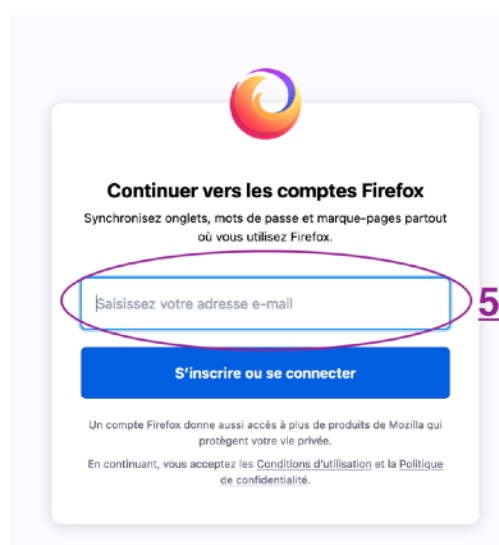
Continuer vers les comptes Firefox

Synchronisez onglets, mots de passe et marque-pages partout où vous utilisez Firefox.

Saisissez votre adresse e-mail

5

S'inscrire ou se connecter

Un compte Firefox donne aussi accès à plus de produits de Mozilla qui protègent votre vie privée.

En continuant, vous acceptez les Conditions d'utilisation et la Politique de confidentialité.